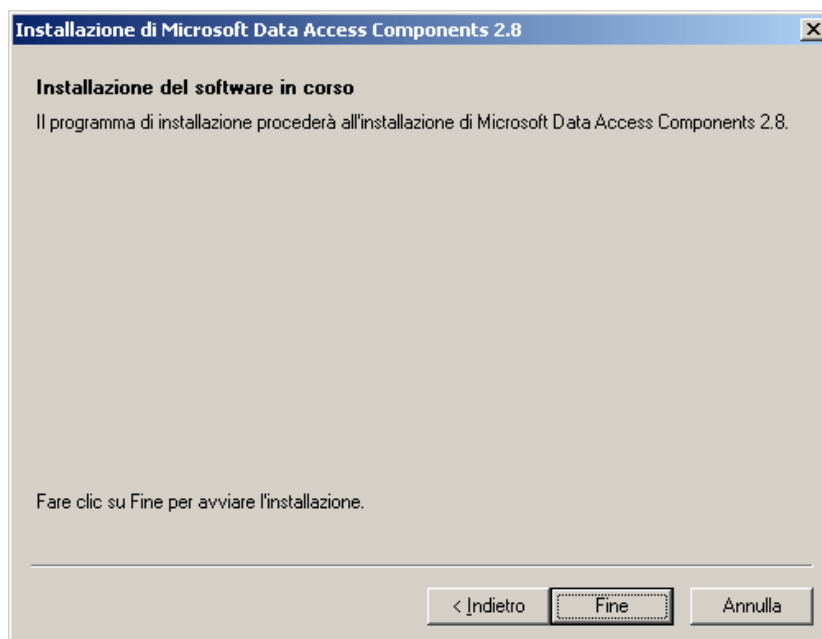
Installazione di Microsoft Data Access Components 2.8

Installazione del software in corso

Il programma di installazione procederà all'installazione di Microsoft Data Access Components 2.8.

Fare clic su Fine per avviare l'installazione.

< Indietro | Fine | Annulla